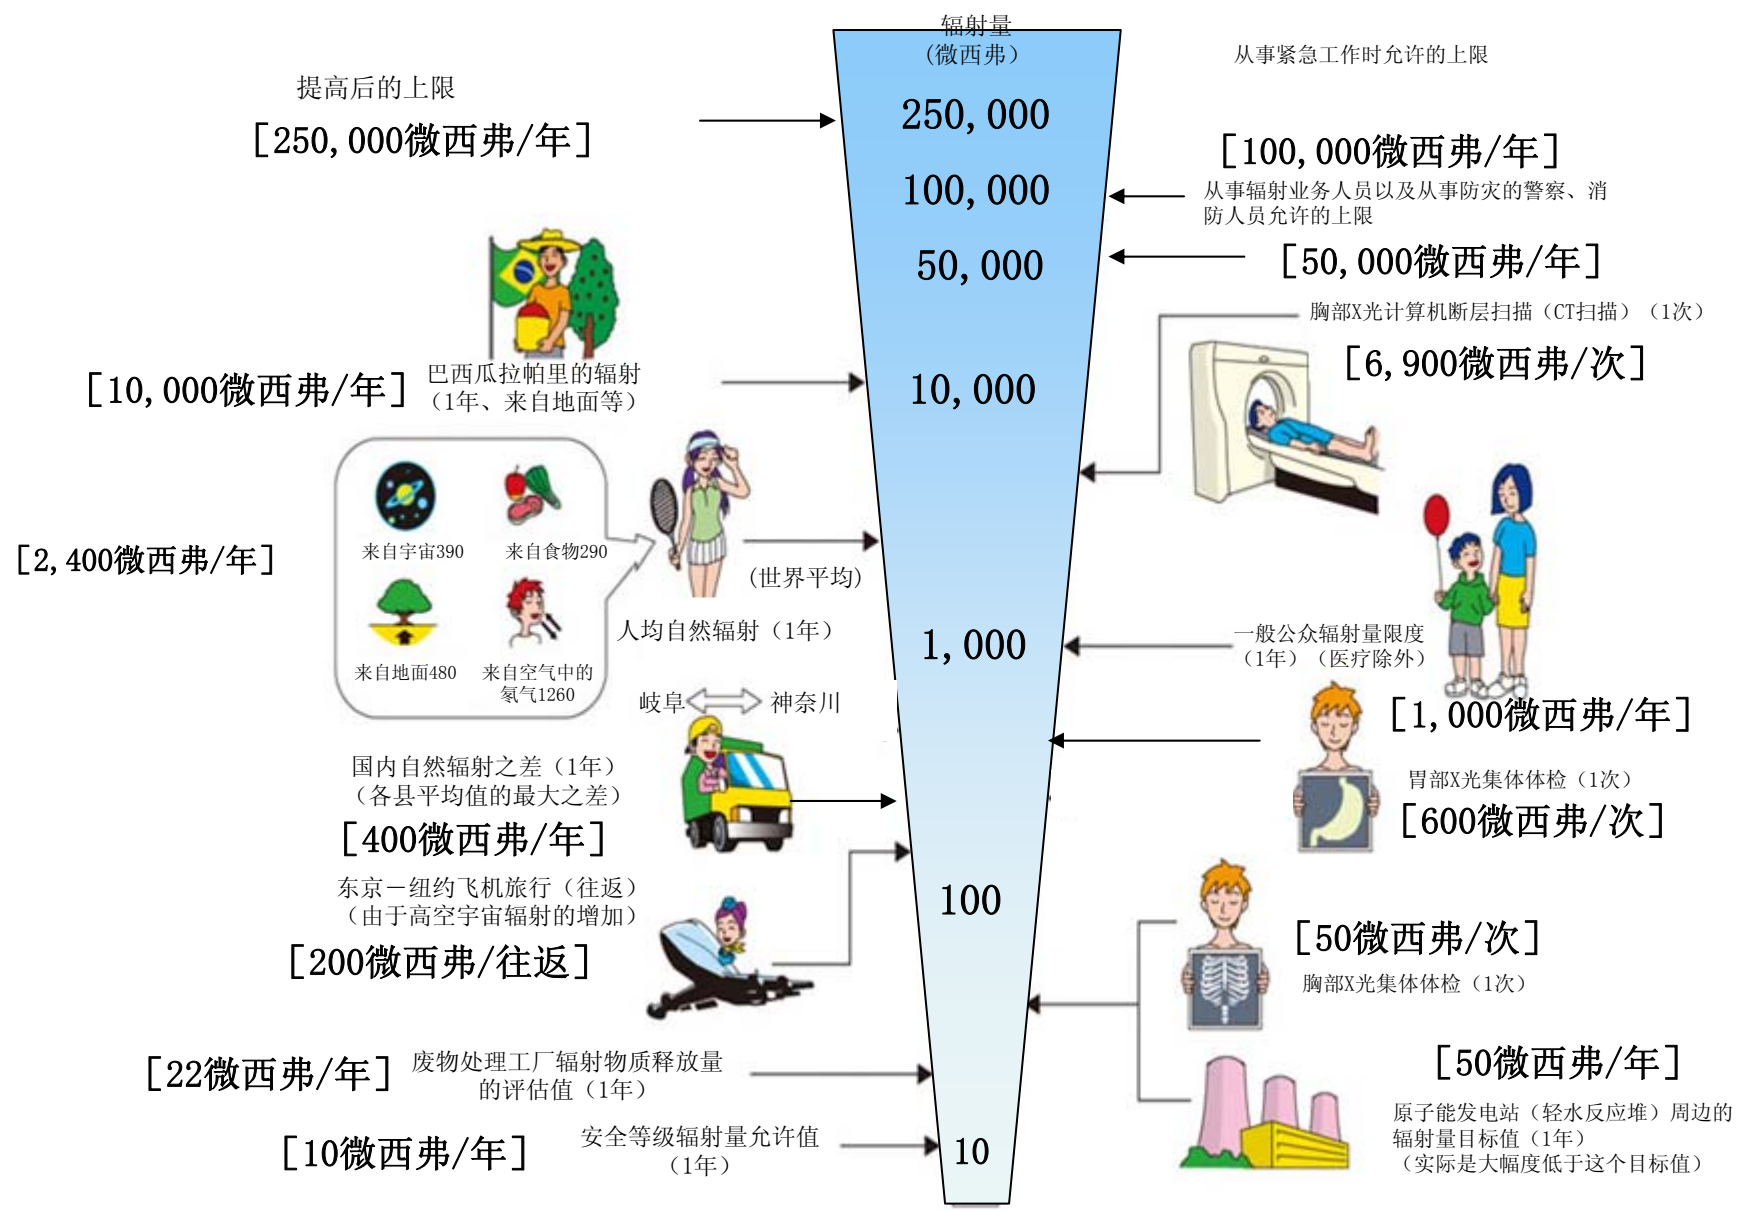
辐射量
（微西弗）

250,000
100,000
50,000
10,000
1,000
100
10

提高后的上限
［250,000微西弗/年］

从事紧急工作时允许的上限
［100,000微西弗/年］
从事辐射业务人员以及从事防灾的警察、消防人员允许的上限

［50,000微西弗/年］

胸部X光计算机断层扫描（CT扫描）（1次）
［6,900微西弗/次］

［10,000微西弗/年］ 巴西瓜拉帕里的辐射
（1年、来自地面等）

来自宇宙390
来自食物290
来自地面480
来自空气中的氡气1260

［2,400微西弗/年］

（世界平均）
人均自然辐射（1年）

一般公众辐射量限度
（1年）（医疗除外）
［1,000微西弗/年］

岐阜 神奈川

国内自然辐射之差（1年）
（各县平均值的最大之差）
［400微西弗/年］

胃部X光集体体检（1次）
［600微西弗/次］

东京－纽约飞机旅行（往返）
（由于高空宇宙辐射的增加）
［200微西弗/往返］

［50微西弗/次］
胸部X光集体体检（1次）

［22微西弗/年］ 废物处理工厂辐射物质释放量的评估值（1年）

［50微西弗/年］
原子能发电站（轻水反应堆）周边的辐射量目标值（1年）
（实际是大幅度低于这个目标值）

［10微西弗/年］ 安全等级辐射量允许值
（1年）